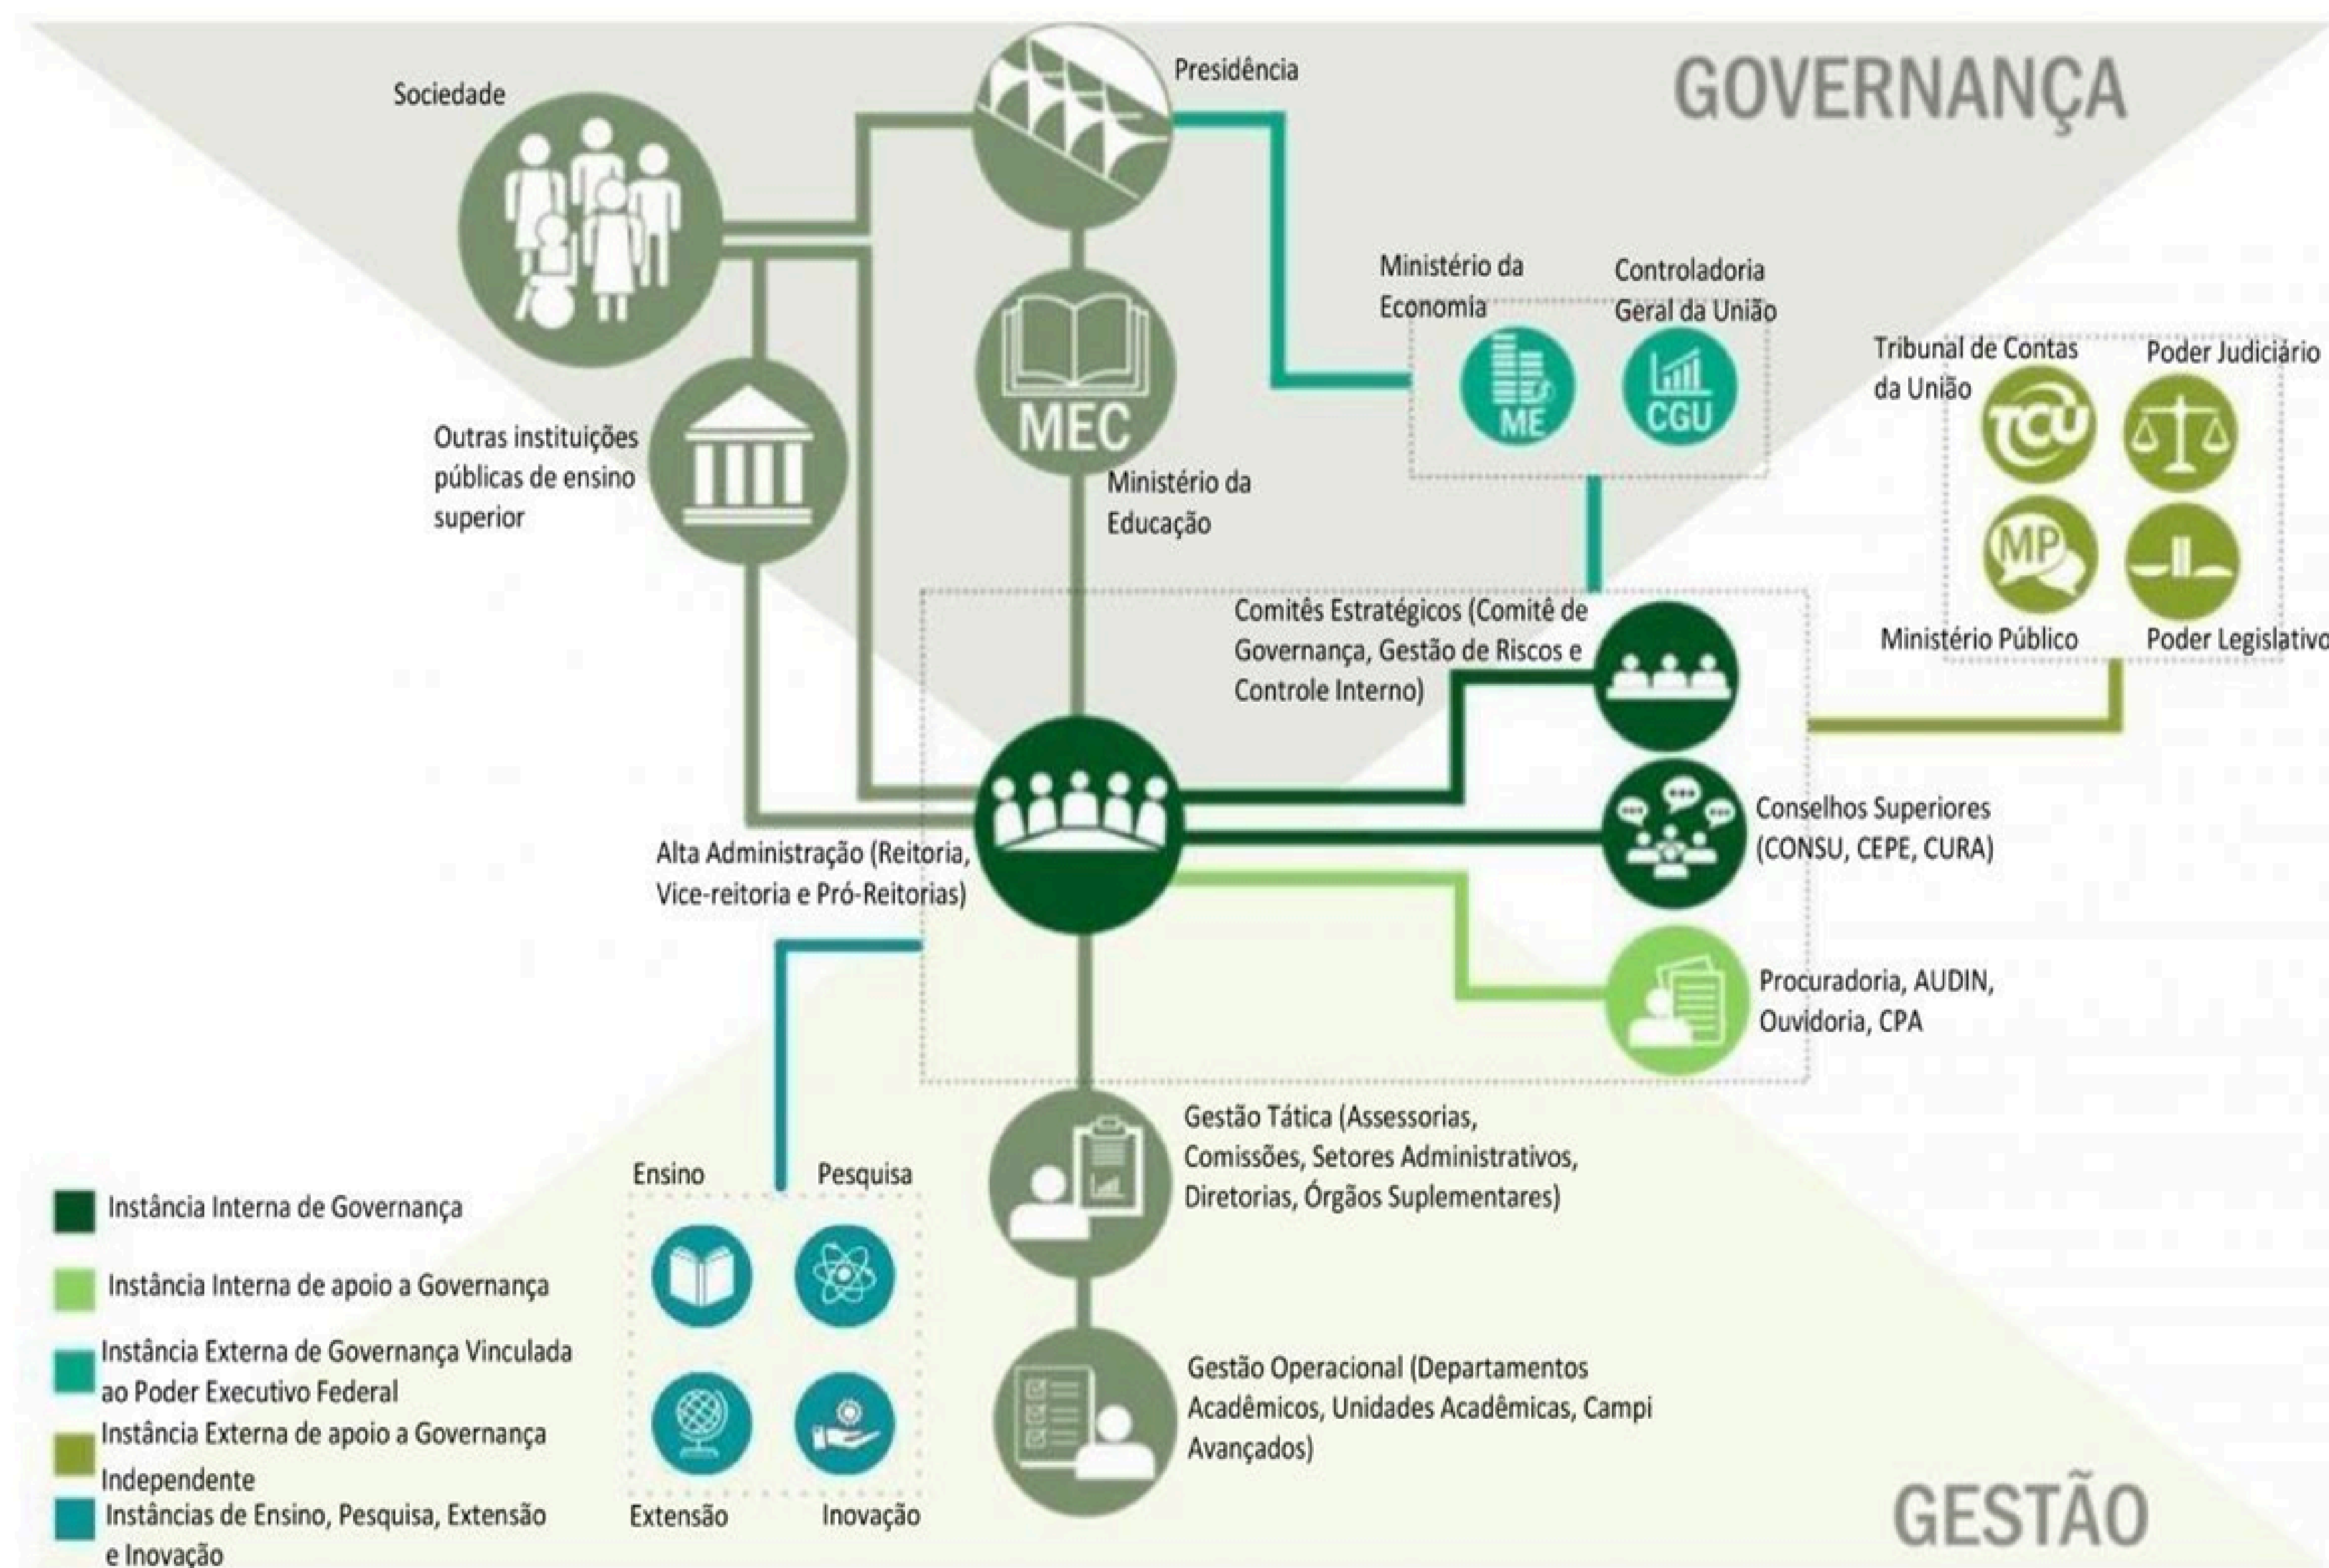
GOVERNANÇA

Sociedade

Presidência

Ministério da Economia

Controladoria Geral da União

ME

CGU

Tribunal de Contas da União

Poder Judiciário

TCU

MP

Ministério Público

Poder Legislativo

MEC

Ministério da Educação

Outras instituições públicas de ensino superior

Comitês Estratégicos (Comitê de Governança, Gestão de Riscos e Controle Interno)

Alta Administração (Reitoria, Vice-reitoria e Pró-Reitorias)

Conselhos Superiores (CONSU, CEPE, CURA)

Procuradoria, AUDIN, Ouvidoria, CPA

Gestão Tática (Assessorias, Comissões, Setores Administrativos, Diretorias, Órgãos Suplementares)

Gestão Operacional (Departamentos Acadêmicos, Unidades Acadêmicas, Campi Avançados)

Ensino

Pesquisa

Extensão

Inovação

Instância Interna de Governança

Instância Interna de apoio a Governança

Instância Externa de Governança Vinculada ao Poder Executivo Federal

Instância Externa de apoio a Governança Independente

Instâncias de Ensino, Pesquisa, Extensão e Inovação

GESTÃO